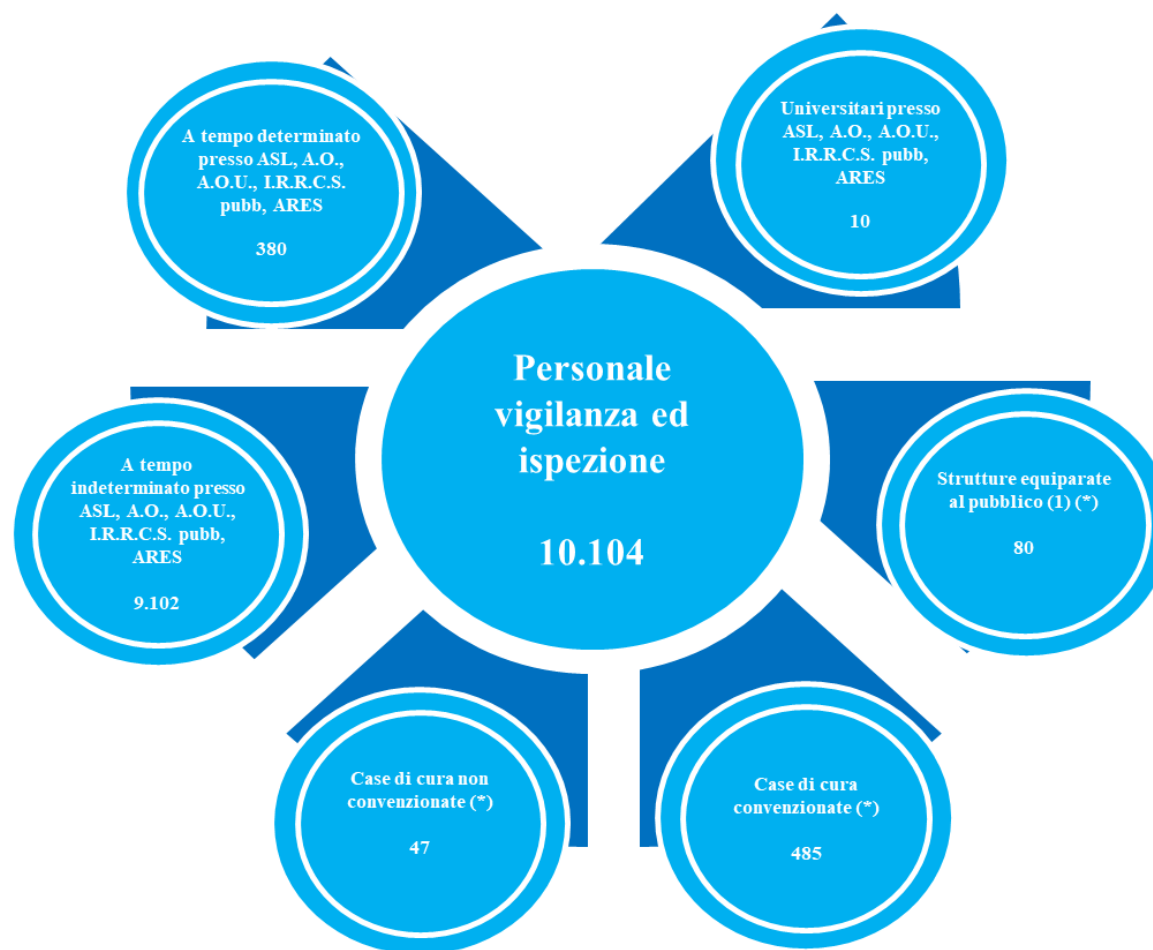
A tempo determinato presso ASL, A.O., A.O.U., I.R.R.C.S. pubb, ARES

380

Universitari presso ASL, A.O., A.O.U., I.R.R.C.S. pubb, ARES

10

Personale vigilanza ed ispezione

10.104

A tempo indeterminato presso ASL, A.O., A.O.U., I.R.R.C.S. pubb, ARES

9.102

Strutture equiparate al pubblico (1) (*)

80

Case di cura non convenzionate (*)

47

Case di cura convenzionate (*)

485